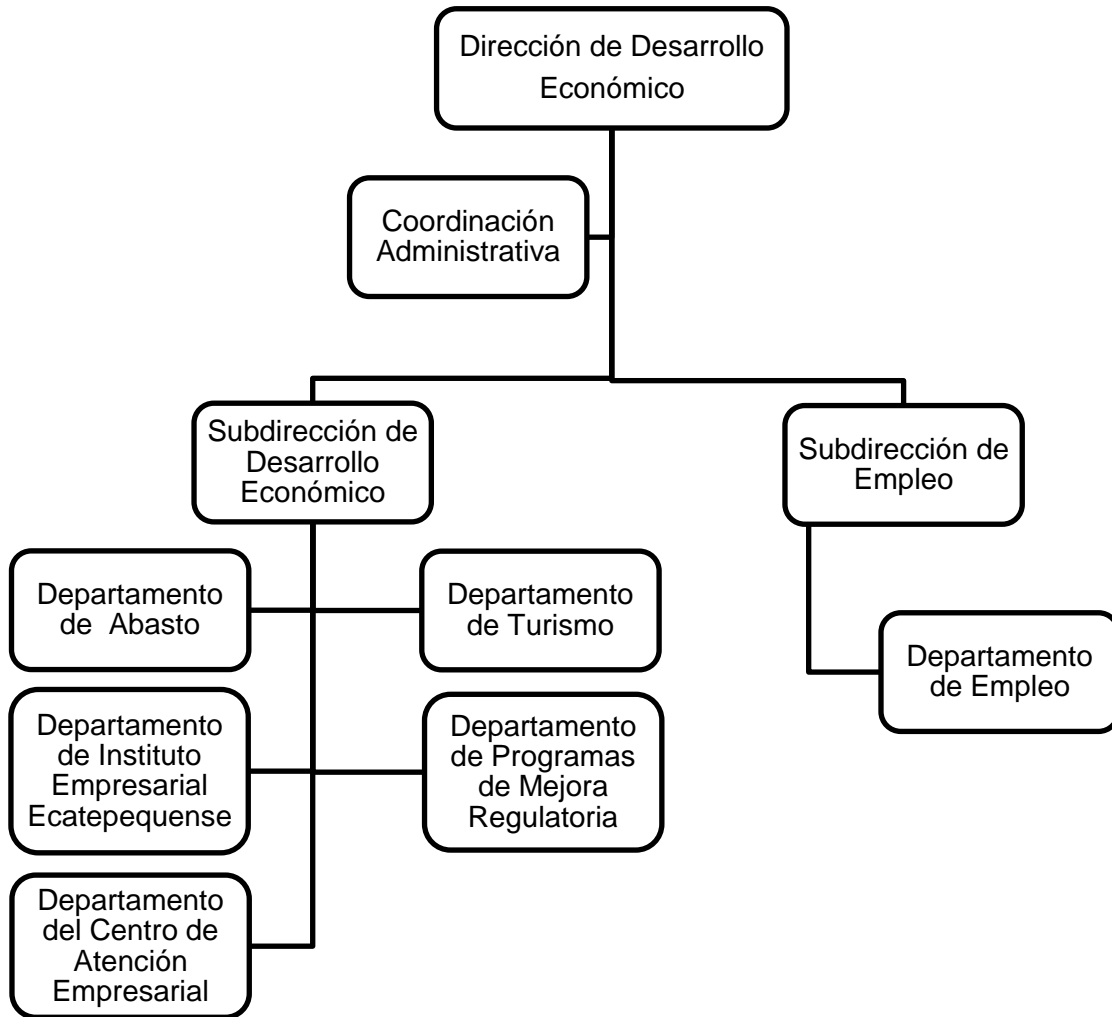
Dirección de Desarrollo Económico

Coordinación Administrativa

Subdirección de Desarrollo Económico

Subdirección de Empleo

Departamento de Abasto

Departamento de Turismo

Departamento de Empleo

Departamento de Instituto Empresarial Ecatepequense

Departamento de Programas de Mejora Regulatoria

Departamento del Centro de Atención Empresarial